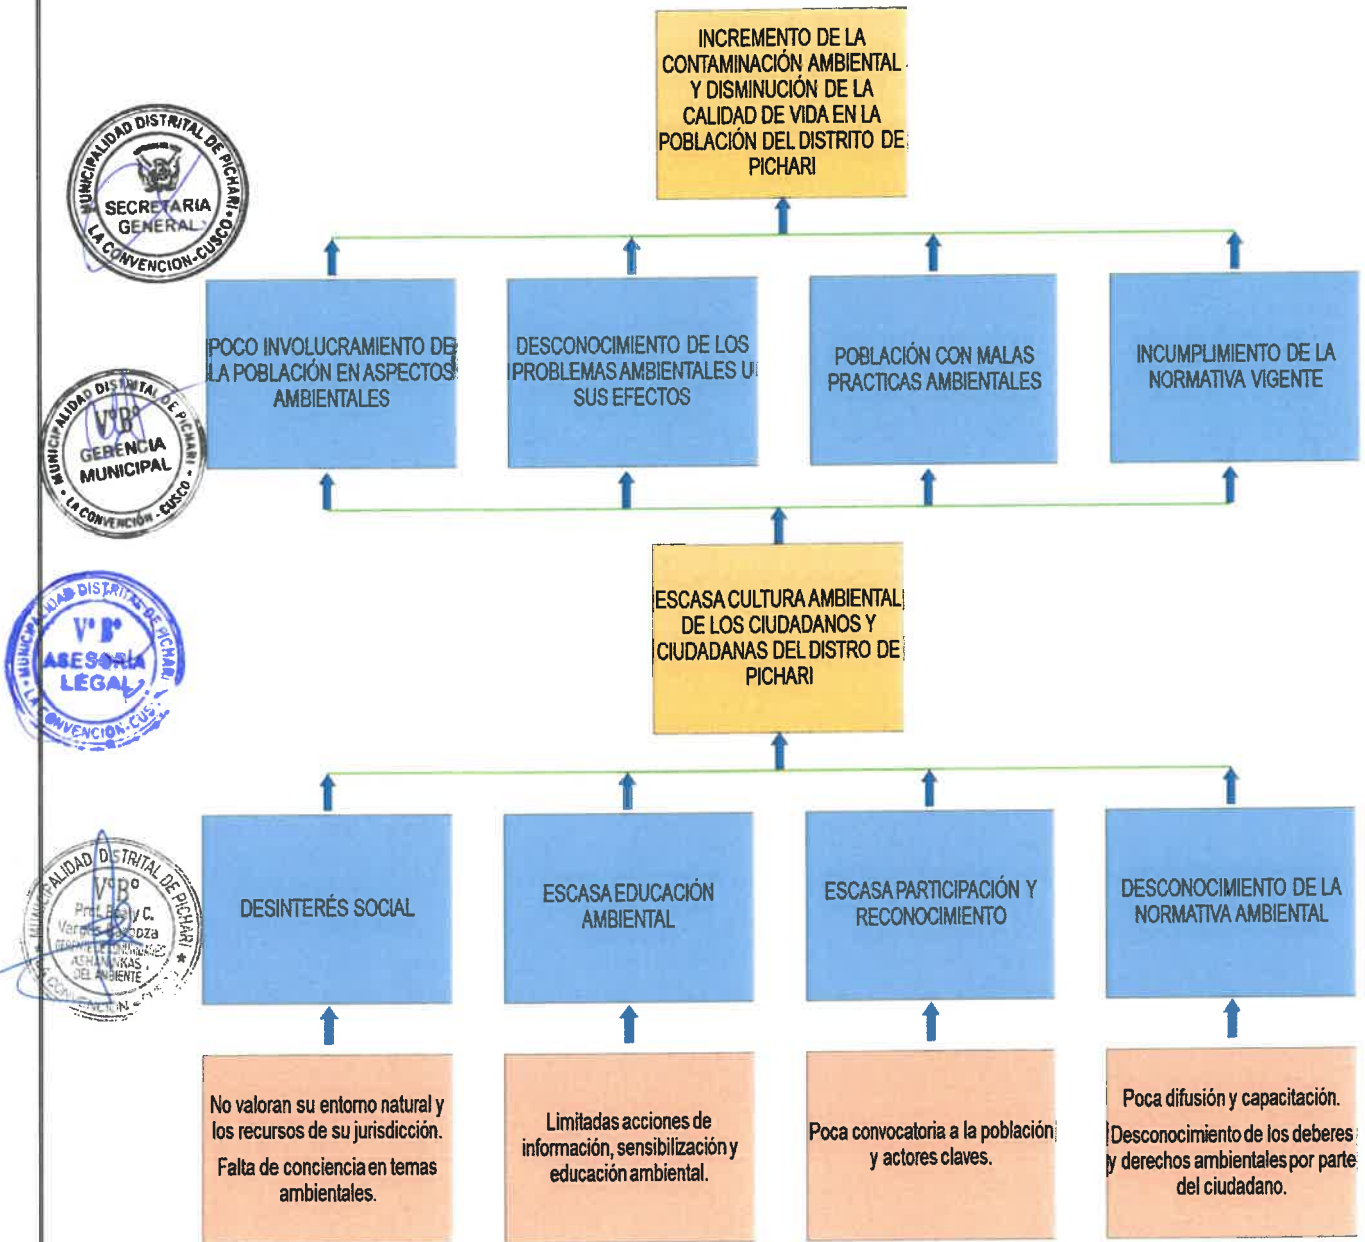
INCREMENTO DE LA CONTAMINACIÓN AMBIENTAL Y DISMINUCIÓN DE LA CALIDAD DE VIDA EN LA POBLACIÓN DEL DISTRITO DE PICHARI

MUNICIPALIDAD DISTRITAL DE PICHARI
SECRETARIA GENERAL
LA CONVENCION-CUSCO

POCO INVOLUCRAMIENTO DE LA POBLACIÓN EN ASPECTOS AMBIENTALES

DESCONOCIMIENTO DE LOS PROBLEMAS AMBIENTALES U SUS EFECTOS

POBLACIÓN CON MALAS PRACTICAS AMBIENTALES

INCUMPLIMIENTO DE LA NORMATIVA VIGENTE

MUNICIPALIDAD DISTRITAL DE PICHARI
V°B°
GERENCIA MUNICIPAL
LA CONVENCIÓN-CUSCO

ESCASA CULTURA AMBIENTAL DE LOS CIUDADANOS Y CIUDADANAS DEL DISTRO DE PICHARI

MUNICIPALIDAD DISTRITAL DE PICHARI
V° B°
ASESORIA LEGAL
LA CONVENCION-CUS

MUNICIPALIDAD DISTRITAL DE PICHARI
V°B°
Prof. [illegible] C. Vargas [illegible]oza
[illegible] ASHANINKAS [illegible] DEL AMBIENTE
LA CONVENCION

DESINTERÉS SOCIAL

ESCASA EDUCACIÓN AMBIENTAL

ESCASA PARTICIPACIÓN Y RECONOCIMIENTO

DESCONOCIMIENTO DE LA NORMATIVA AMBIENTAL

No valoran su entorno natural y los recursos de su jurisdicción.

Falta de conciencia en temas ambientales.

Limitadas acciones de información, sensibilización y educación ambiental.

Poca convocatoria a la población y actores claves.

Poca difusión y capacitación.

Desconocimiento de los deberes y derechos ambientales por parte del ciudadano.